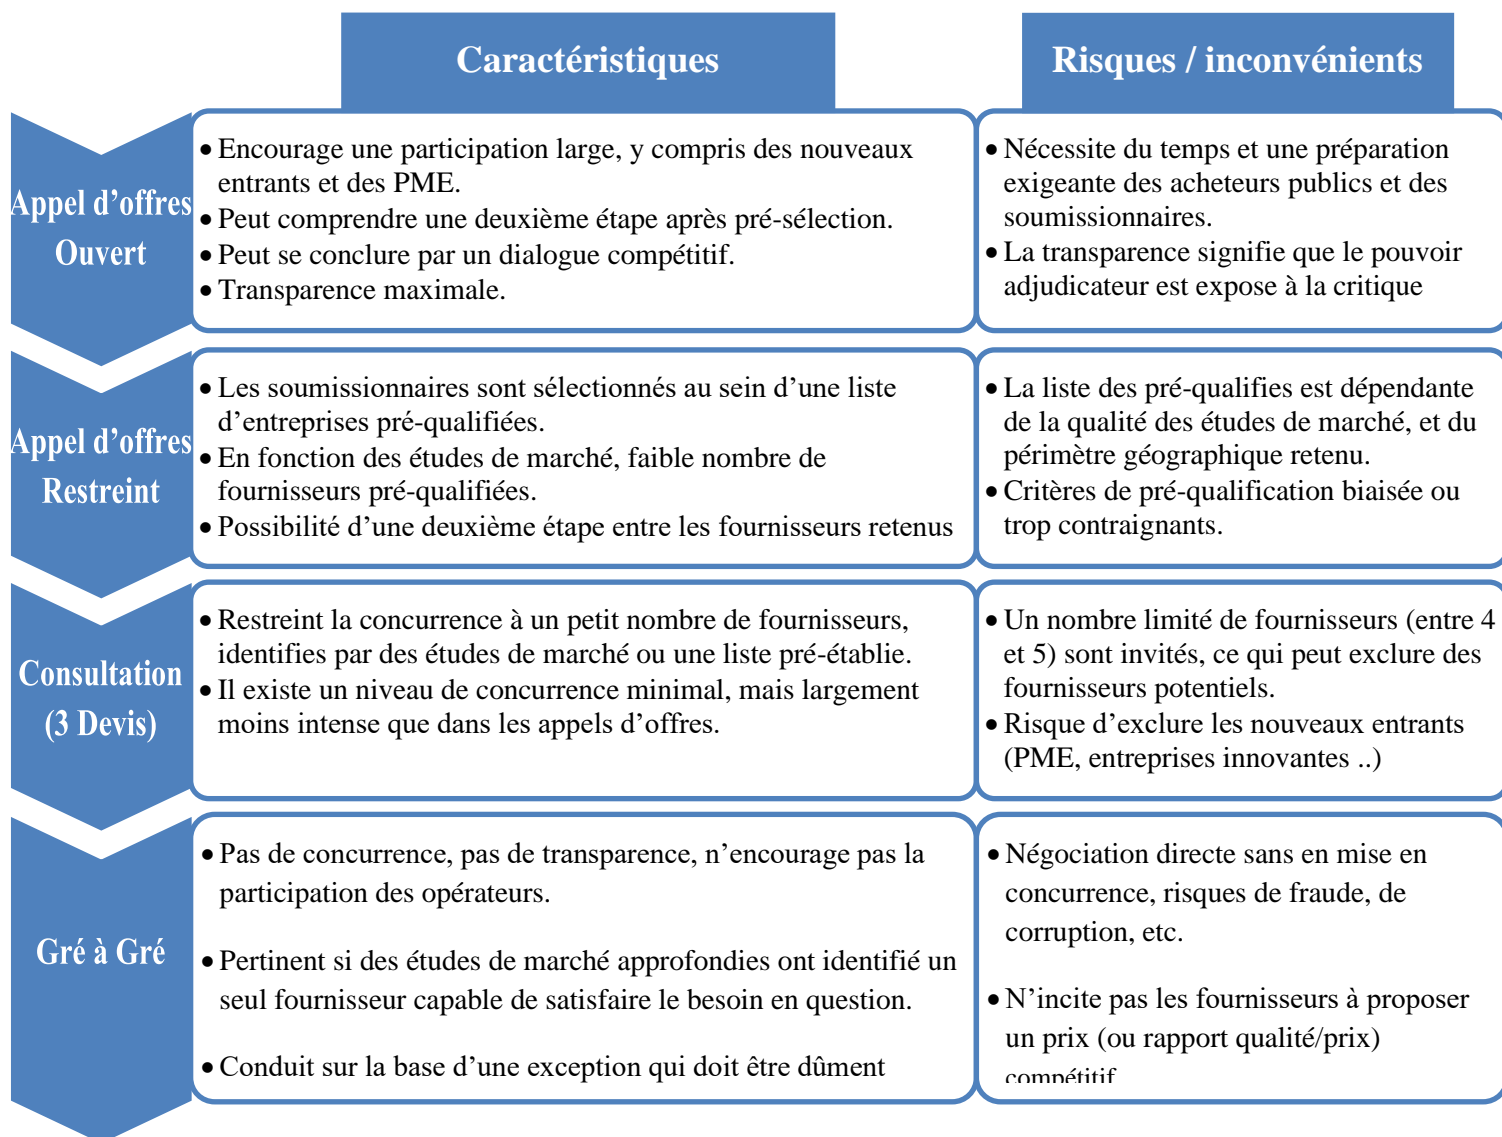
| | Caractéristiques | Risques / inconvénients |
|---|---|---|
| Appel d'offres Ouvert | • Encourage une participation large, y compris des nouveaux entrants et des PME. • Peut comprendre une deuxième étape après pré-sélection. • Peut se conclure par un dialogue compétitif. • Transparence maximale. | • Nécessite du temps et une préparation exigeante des acheteurs publics et des soumissionnaires. • La transparence signifie que le pouvoir adjudicateur est expose à la critique |
| Appel d'offres Restreint | • Les soumissionnaires sont sélectionnés au sein d'une liste d'entreprises pré-qualifiées. • En fonction des études de marché, faible nombre de fournisseurs pré-qualifiées. • Possibilité d'une deuxième étape entre les fournisseurs retenus | • La liste des pré-qualifies est dépendante de la qualité des études de marché, et du périmètre géographique retenu. • Critères de pré-qualification biaisée ou trop contraignants. |
| Consultation (3 Devis) | • Restreint la concurrence à un petit nombre de fournisseurs, identifies par des études de marché ou une liste pré-établie. • Il existe un niveau de concurrence minimal, mais largement moins intense que dans les appels d'offres. | • Un nombre limité de fournisseurs (entre 4 et 5) sont invités, ce qui peut exclure des fournisseurs potentiels. • Risque d'exclure les nouveaux entrants (PME, entreprises innovantes ..) |
| Gré à Gré | • Pas de concurrence, pas de transparence, n'encourage pas la participation des opérateurs. • Pertinent si des études de marché approfondies ont identifié un seul fournisseur capable de satisfaire le besoin en question. • Conduit sur la base d'une exception qui doit être dûment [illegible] | • Négociation directe sans en mise en concurrence, risques de fraude, de corruption, etc. • N'incite pas les fournisseurs à proposer un prix (ou rapport qualité/prix) compétitif |